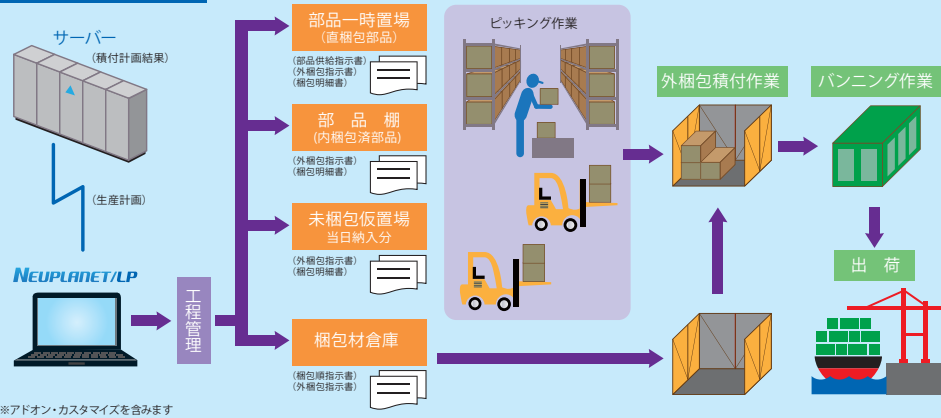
サーバー
（積付計画結果）
（生産計画）
NEUPLANET/LP
工程管理
部品一時置場
（直梱包部品）
（部品供給指示書）
（外梱包指示書）
（梱包明細書）
部品棚
（内梱包済部品）
（外梱包指示書）
（梱包明細書）
未梱包仮置場
当日納入分
（外梱包指示書）
（梱包明細書）
梱包材倉庫
（梱包順指示書）
（外梱包指示書）
ピッキング作業
外梱包積付作業
バンニング作業
出荷
※アドオン・カスタマイズを含みます